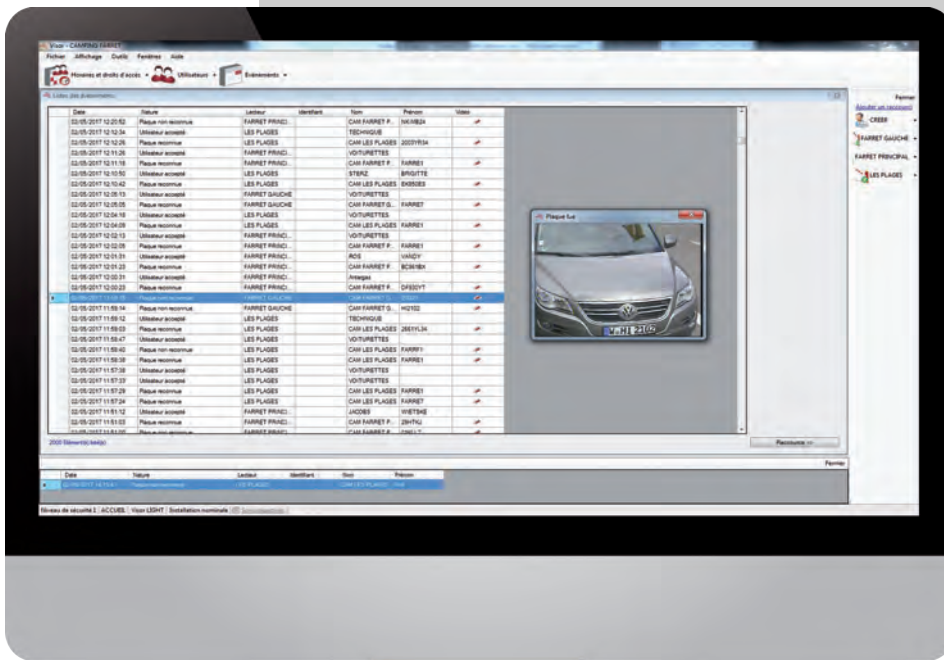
Visor - CAMPING FARRET

Fichier Affichage Outils Fenêtres Aide

Horaires et droits d'accès Utilisateurs Evénements

Listes des événements

| Date | Nature | Lecteur | Identifiant | Nom | Prénom | Video |
|---|---|---|---|---|---|---|
| 02/05/2017 12:20:52 | Plaque non reconnue | FARRET PRINCI... | | CAM FARRET P... | NKH824 | |
| 02/05/2017 12:12:34 | Utilisateur accepté | LES PLAGES | | TECHNIQUE | | |
| 02/05/2017 12:12:26 | Plaque reconnue | LES PLAGES | | CAM LES PLAGES | 2203YR34 | |
| 02/05/2017 12:11:26 | Utilisateur accepté | FARRET PRINCI... | | VOITURETTES | | |
| 02/05/2017 12:11:18 | Plaque reconnue | FARRET PRINCI... | | CAM FARRET P... | FARRE1 | |
| 02/05/2017 12:10:50 | Utilisateur accepté | LES PLAGES | | STERZ | BRIGITTE | |
| 02/05/2017 12:10:42 | Plaque reconnue | LES PLAGES | | CAM LES PLAGES | EK850ES | |
| 02/05/2017 12:05:13 | Utilisateur accepté | FARRET GAUCHE | | VOITURETTES | | |
| 02/05/2017 12:05:05 | Plaque reconnue | FARRET GAUCHE | | CAM FARRET G... | FARRE7 | |
| 02/05/2017 12:04:18 | Utilisateur accepté | LES PLAGES | | VOITURETTES | | |
| 02/05/2017 12:04:09 | Plaque reconnue | LES PLAGES | | CAM LES PLAGES | FARRE1 | |
| 02/05/2017 12:02:13 | Utilisateur accepté | FARRET PRINCI... | | VOITURETTES | | |
| 02/05/2017 12:02:05 | Plaque reconnue | FARRET PRINCI... | | CAM FARRET P... | FARRE1 | |
| 02/05/2017 12:01:31 | Utilisateur accepté | FARRET PRINCI... | | ROS | VANDY | |
| 02/05/2017 12:01:23 | Plaque reconnue | FARRET PRINCI... | | CAM FARRET P... | BC961BX | |
| 02/05/2017 12:00:31 | Utilisateur accepté | FARRET PRINCI... | | Arrosage | | |
| 02/05/2017 12:00:23 | Plaque reconnue | FARRET PRINCI... | | CAM FARRET P... | DF830YT | |
| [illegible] | Plaque non reconnue | FARRET GAUCHE | | CAM FARRET G... | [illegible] | |
| 02/05/2017 11:59:14 | Plaque non reconnue | FARRET GAUCHE | | CAM FARRET G... | HG102 | |
| 02/05/2017 11:59:12 | Utilisateur accepté | LES PLAGES | | TECHNIQUE | | |
| 02/05/2017 11:59:03 | Plaque reconnue | LES PLAGES | | CAM LES PLAGES | 2851YL34 | |
| 02/05/2017 11:58:47 | Utilisateur accepté | LES PLAGES | | VOITURETTES | | |
| 02/05/2017 11:58:40 | Plaque non reconnue | LES PLAGES | | CAM LES PLAGES | FARRE1 | |
| 02/05/2017 11:58:38 | Plaque reconnue | LES PLAGES | | CAM LES PLAGES | FARRE1 | |
| 02/05/2017 11:57:38 | Utilisateur accepté | LES PLAGES | | VOITURETTES | | |
| 02/05/2017 11:57:33 | Utilisateur accepté | LES PLAGES | | VOITURETTES | | |
| 02/05/2017 11:57:29 | Plaque reconnue | LES PLAGES | | CAM LES PLAGES | FARRE1 | |
| 02/05/2017 11:57:24 | Plaque reconnue | LES PLAGES | | CAM LES PLAGES | FARRE7 | |
| 02/05/2017 11:51:12 | Utilisateur accepté | FARRET PRINCI... | | JACOBS | WIETSKE | |
| 02/05/2017 11:51:03 | Plaque reconnue | FARRET PRINCI... | | CAM FARRET P... | 29HTHJ | |

Plaque lue

H1 2102

2000 Elément(s) lu(s)

Parcourir >>

Fermer
Ajouter un raccourci
CREER
FARRET GAUCHE
FARRET PRINCIPAL
LES PLAGES

Fermer

| Date | Nature | Lecteur | Identifiant | Nom | Prénom |
|---|---|---|---|---|---|
| 02/05/2017 14:14:41 | Plaque non reconnue | LES PLAGES | | CAM LES PLAGES | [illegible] |

Niveau de sécurité 1 ACCUEIL Visor LIGHT Installation nominale